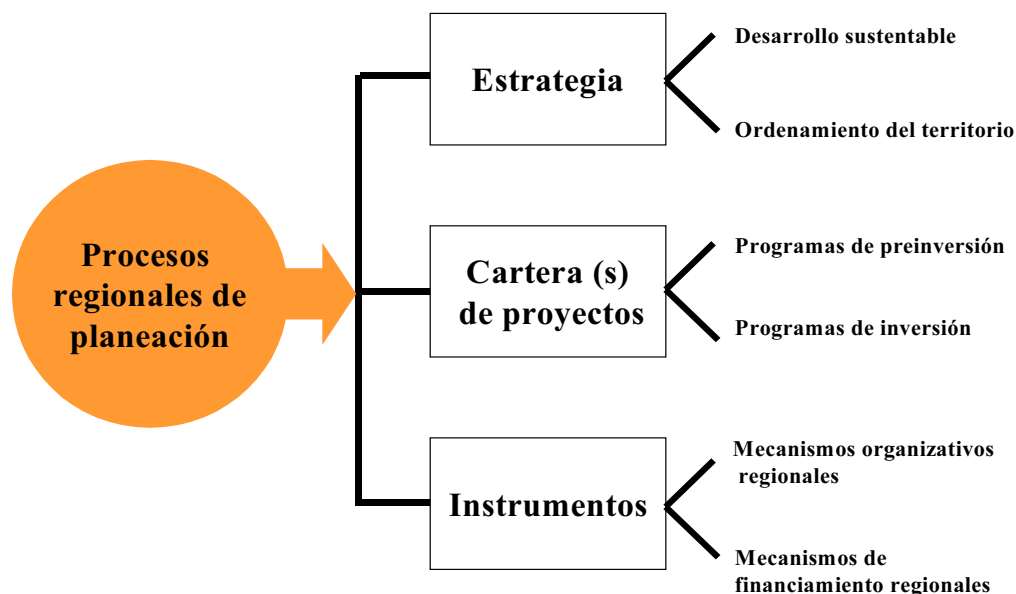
Procesos regionales de planeación

Estrategia

Desarrollo sustentable

Ordenamiento del territorio

Cartera (s) de proyectos

Programas de preinversión

Programas de inversión

Instrumentos

Mecanismos organizativos regionales

Mecanismos de financiamiento regionales